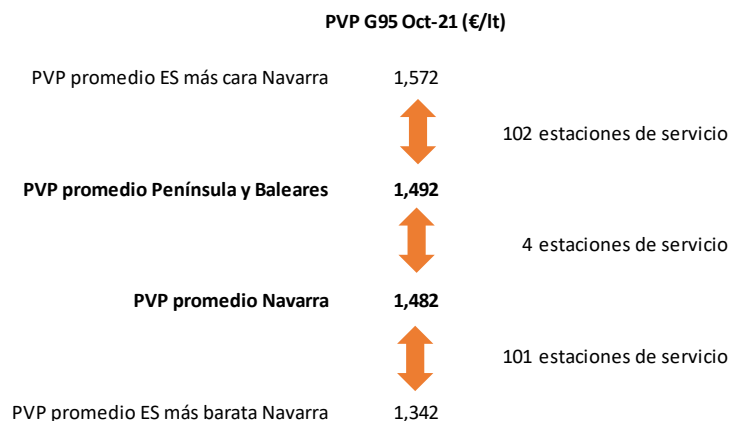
PVP G95 Oct-21 (€/lt)

| | | |
|---|---|---|
| PVP promedio ES más cara Navarra | 1,572 | |
| | | 102 estaciones de servicio |
| **PVP promedio Península y Baleares** | **1,492** | |
| | | 4 estaciones de servicio |
| **PVP promedio Navarra** | **1,482** | |
| | | 101 estaciones de servicio |
| PVP promedio ES más barata Navarra | 1,342 | |